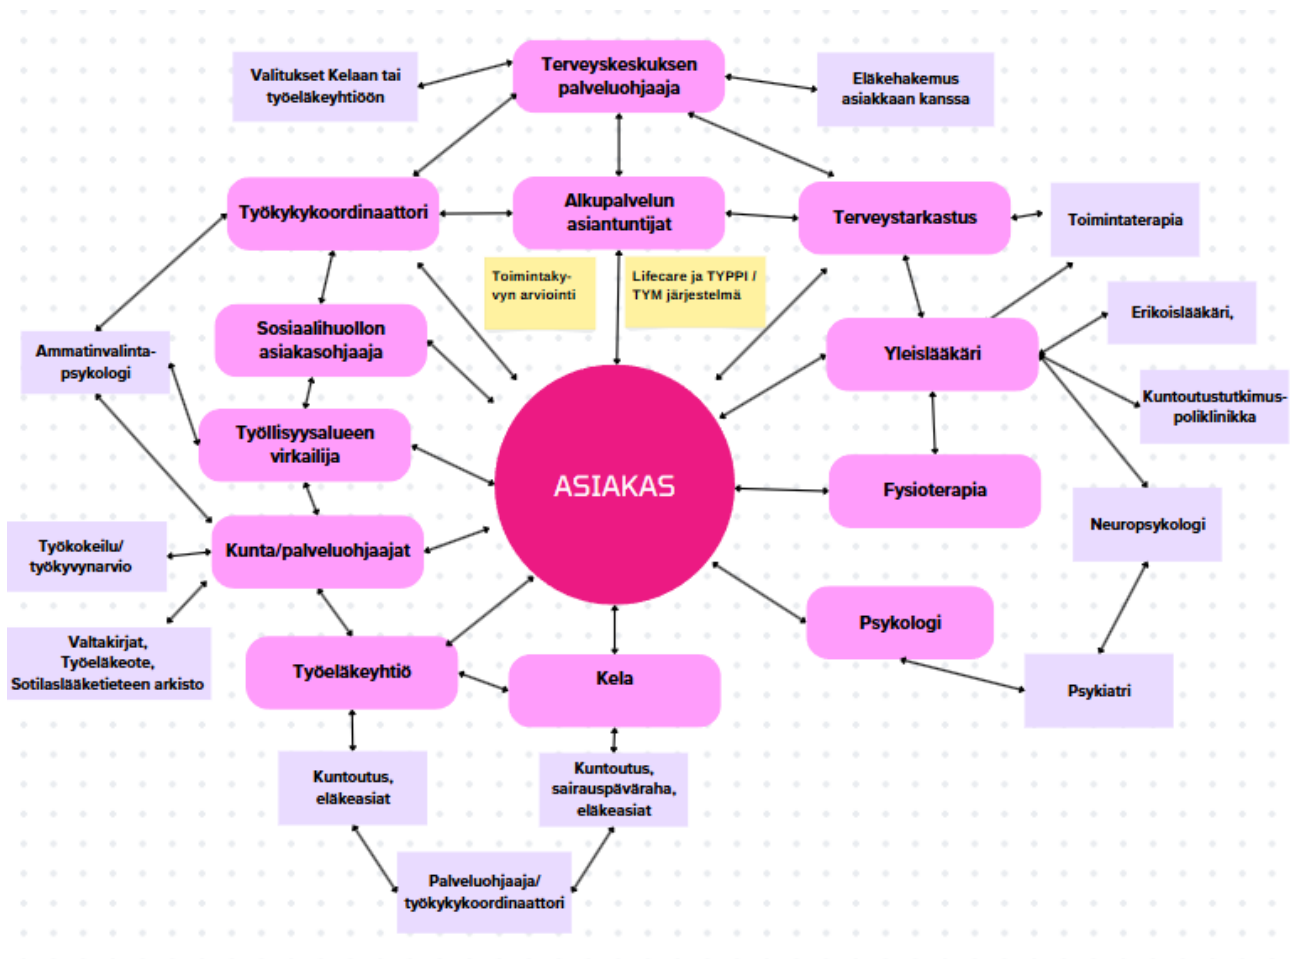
Valitukset Kelaan tai työeläkeyhtiöön

Terveyskeskuksen palveluohjaaja

Eläkehakemus asiakkaan kanssa

Työkykykoordinaattori

Alkupalvelun asiantuntijat

Terveystarkastus

Toimintaterapia

Toimintakyvyn arviointi

Lifecare ja TYPPI / TYM järjestelmä

Ammatinvalintapsykologi

Sosiaalihuollon asiakasohjaaja

Yleislääkäri

Erikoislääkäri,

Kuntoutustutkimuspoliklinikka

Työllisyysalueen virkailija

ASIAKAS

Fysioterapia

Neuropsykologi

Työkokeilu/ työkyvynarvio

Kunta/palveluohjaajat

Valtakirjat, Työeläkeote, Sotilaslääketieteen arkisto

Psykologi

Työeläkeyhtiö

Kela

Psykiatri

Kuntoutus, eläkeasiat

Kuntoutus, sairauspäväraha, eläkeasiat

Palveluohjaaja/ työkykykoordinaattori